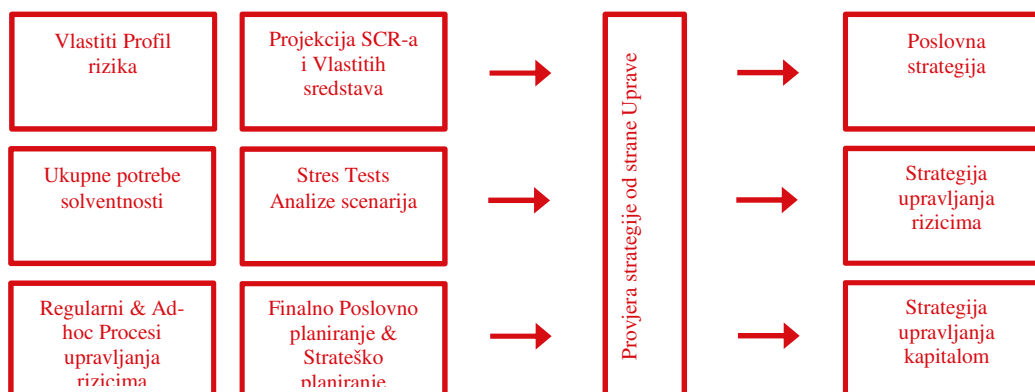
Vlastiti Profil rizika

Projekcija SCR-a i Vlastitih sredstava

Ukupne potrebe solventnosti

Stres Tests Analize scenarija

Regularni & Ad-hoc Procesi upravljanja rizicima

Finalno Poslovno planiranje & Strateško planiranje

Provjera strategije od strane Uprave

Poslovna strategija

Strategija upravljanja rizicima

Strategija upravljanja kapitalom